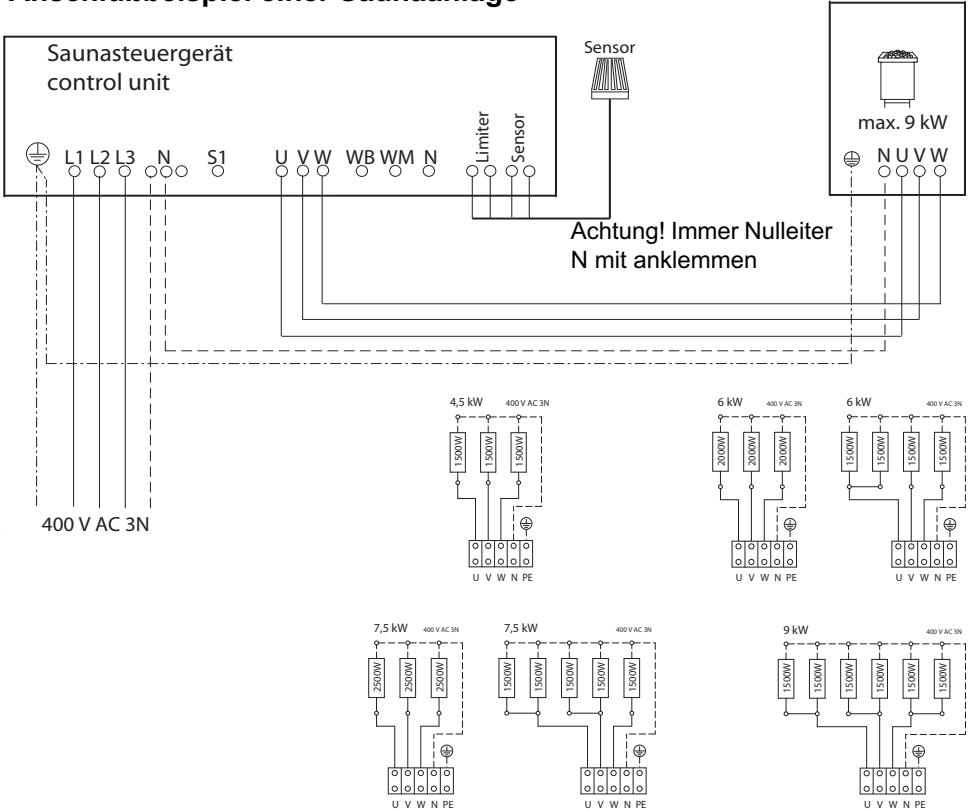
Saunasteuergerät
control unit

L1 L2 L3 N S1 U V W WB WM N Limiter Sensor

Sensor

max. 9 kW

N U V W

Achtung! Immer Nulleiter N mit anklemmen

400 V AC 3N

4,5 kW 400 V AC 3N
1500W 1500W 1500W
U V W N PE

6 kW 400 V AC 3N
2000W 2000W 2000W
U V W N PE

6 kW 400 V AC 3N
1500W 1500W 1500W 1500W
U V W N PE

7,5 kW 400 V AC 3N
2500W 2500W 2500W
U V W N PE

7,5 kW 400 V AC 3N
1500W 1500W 1500W 1500W 1500W
U V W N PE

9 kW 400 V AC 3N
1500W 1500W 1500W 1500W 1500W 1500W
U V W N PE